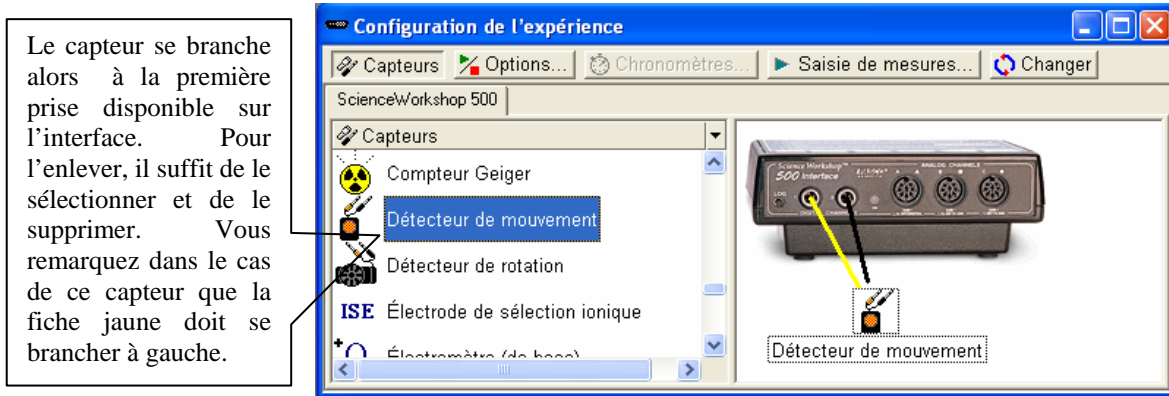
Le capteur se branche alors à la première prise disponible sur l'interface. Pour l'enlever, il suffit de le sélectionner et de le supprimer. Vous remarquez dans le cas de ce capteur que la fiche jaune doit se brancher à gauche.

Configuration de l'expérience

Capteurs | Options... | Chronomètres... | Saisie de mesures... | Changer

ScienceWorkshop 500

Capteurs

Compteur Geiger

Détecteur de mouvement

Détecteur de rotation

ISE Électrode de sélection ionique

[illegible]

Science Workshop 500 Interface

ANALOG CHANNELS

Détecteur de mouvement